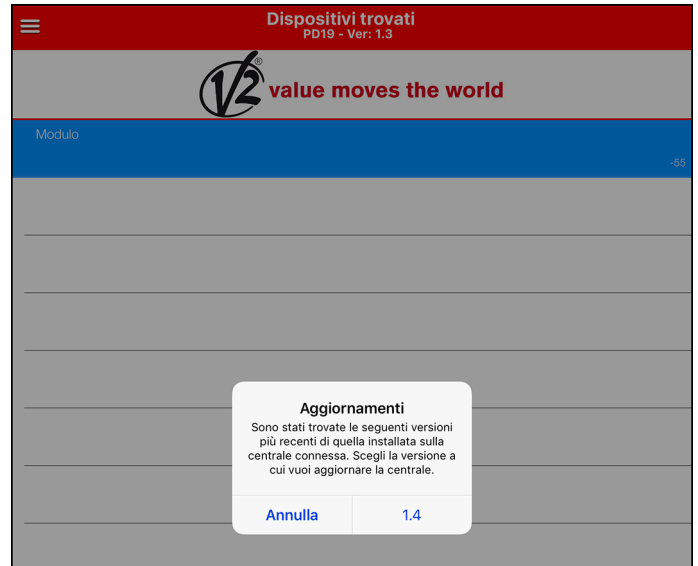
Dispositivi trovati
PD19 - Ver: 1.3

V2 value moves the world

Modulo

-55

Aggiornamenti

Sono stati trovate le seguenti versioni più recenti di quella installata sulla centrale connessa. Scegli la versione a cui vuoi aggiornare la centrale.

Annulla

1.4